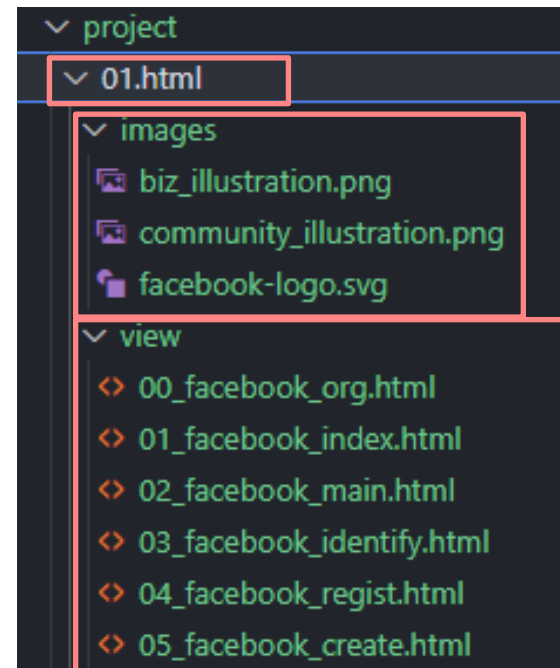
project
01.html
images
biz_illustration.png
community_illustration.png
facebook-logo.svg
view
00_facebook_org.html
01_facebook_index.html
02_facebook_main.html
03_facebook_identify.html
04_facebook_regist.html
05_facebook_create.html